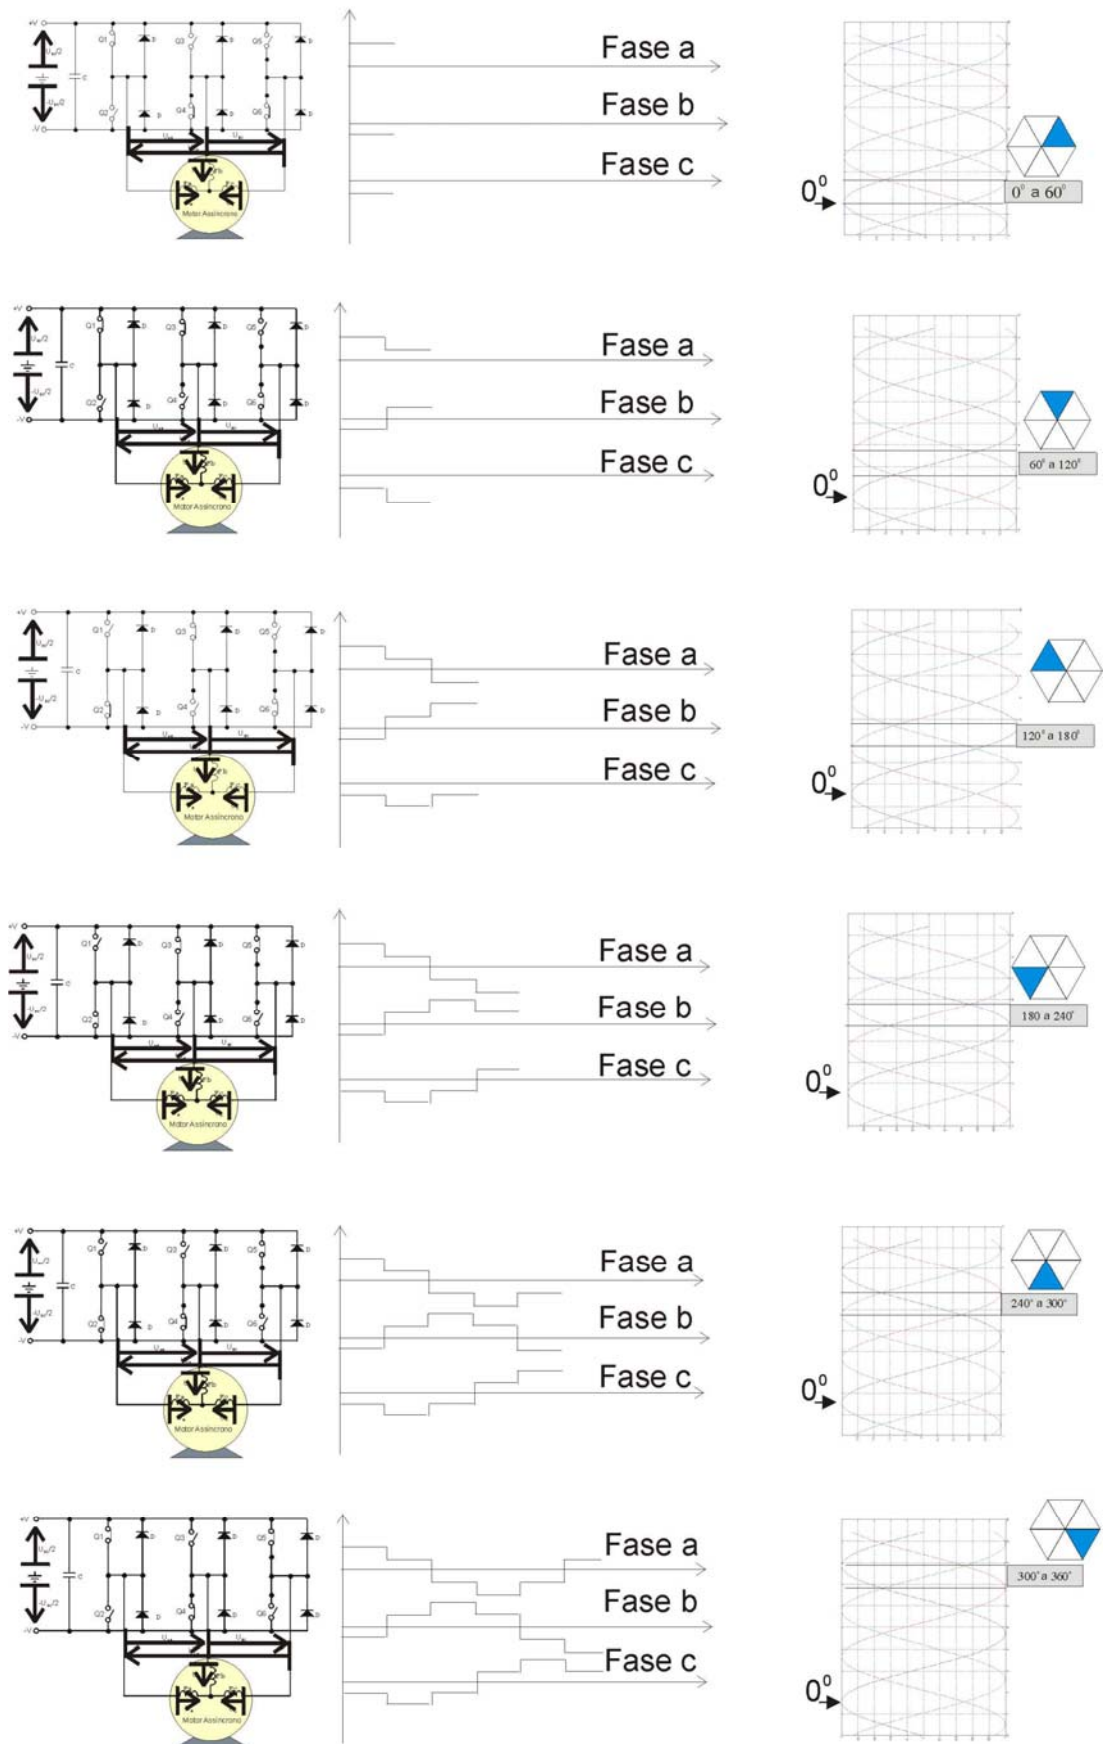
+V Q1 Q3 Q5 Q2 Q4 Q6 -V C
Motor Assíncrono
Fase a
Fase b
Fase c
$0^0$
$0^\circ$ a $60^\circ$

Motor Assíncrono
Fase a
Fase b
Fase c
$0^0$
$60^\circ$ a $120^\circ$

Motor Assíncrono
Fase a
Fase b
Fase c
$0^0$
$120^\circ$ a $180^\circ$

Motor Assíncrono
Fase a
Fase b
Fase c
$0^0$
180 a $240^\circ$

Motor Assíncrono
Fase a
Fase b
Fase c
$0^0$
$240^\circ$ a $300^\circ$

Motor Assíncrono
Fase a
Fase b
Fase c
$0^0$
$300^\circ$ a $360^\circ$